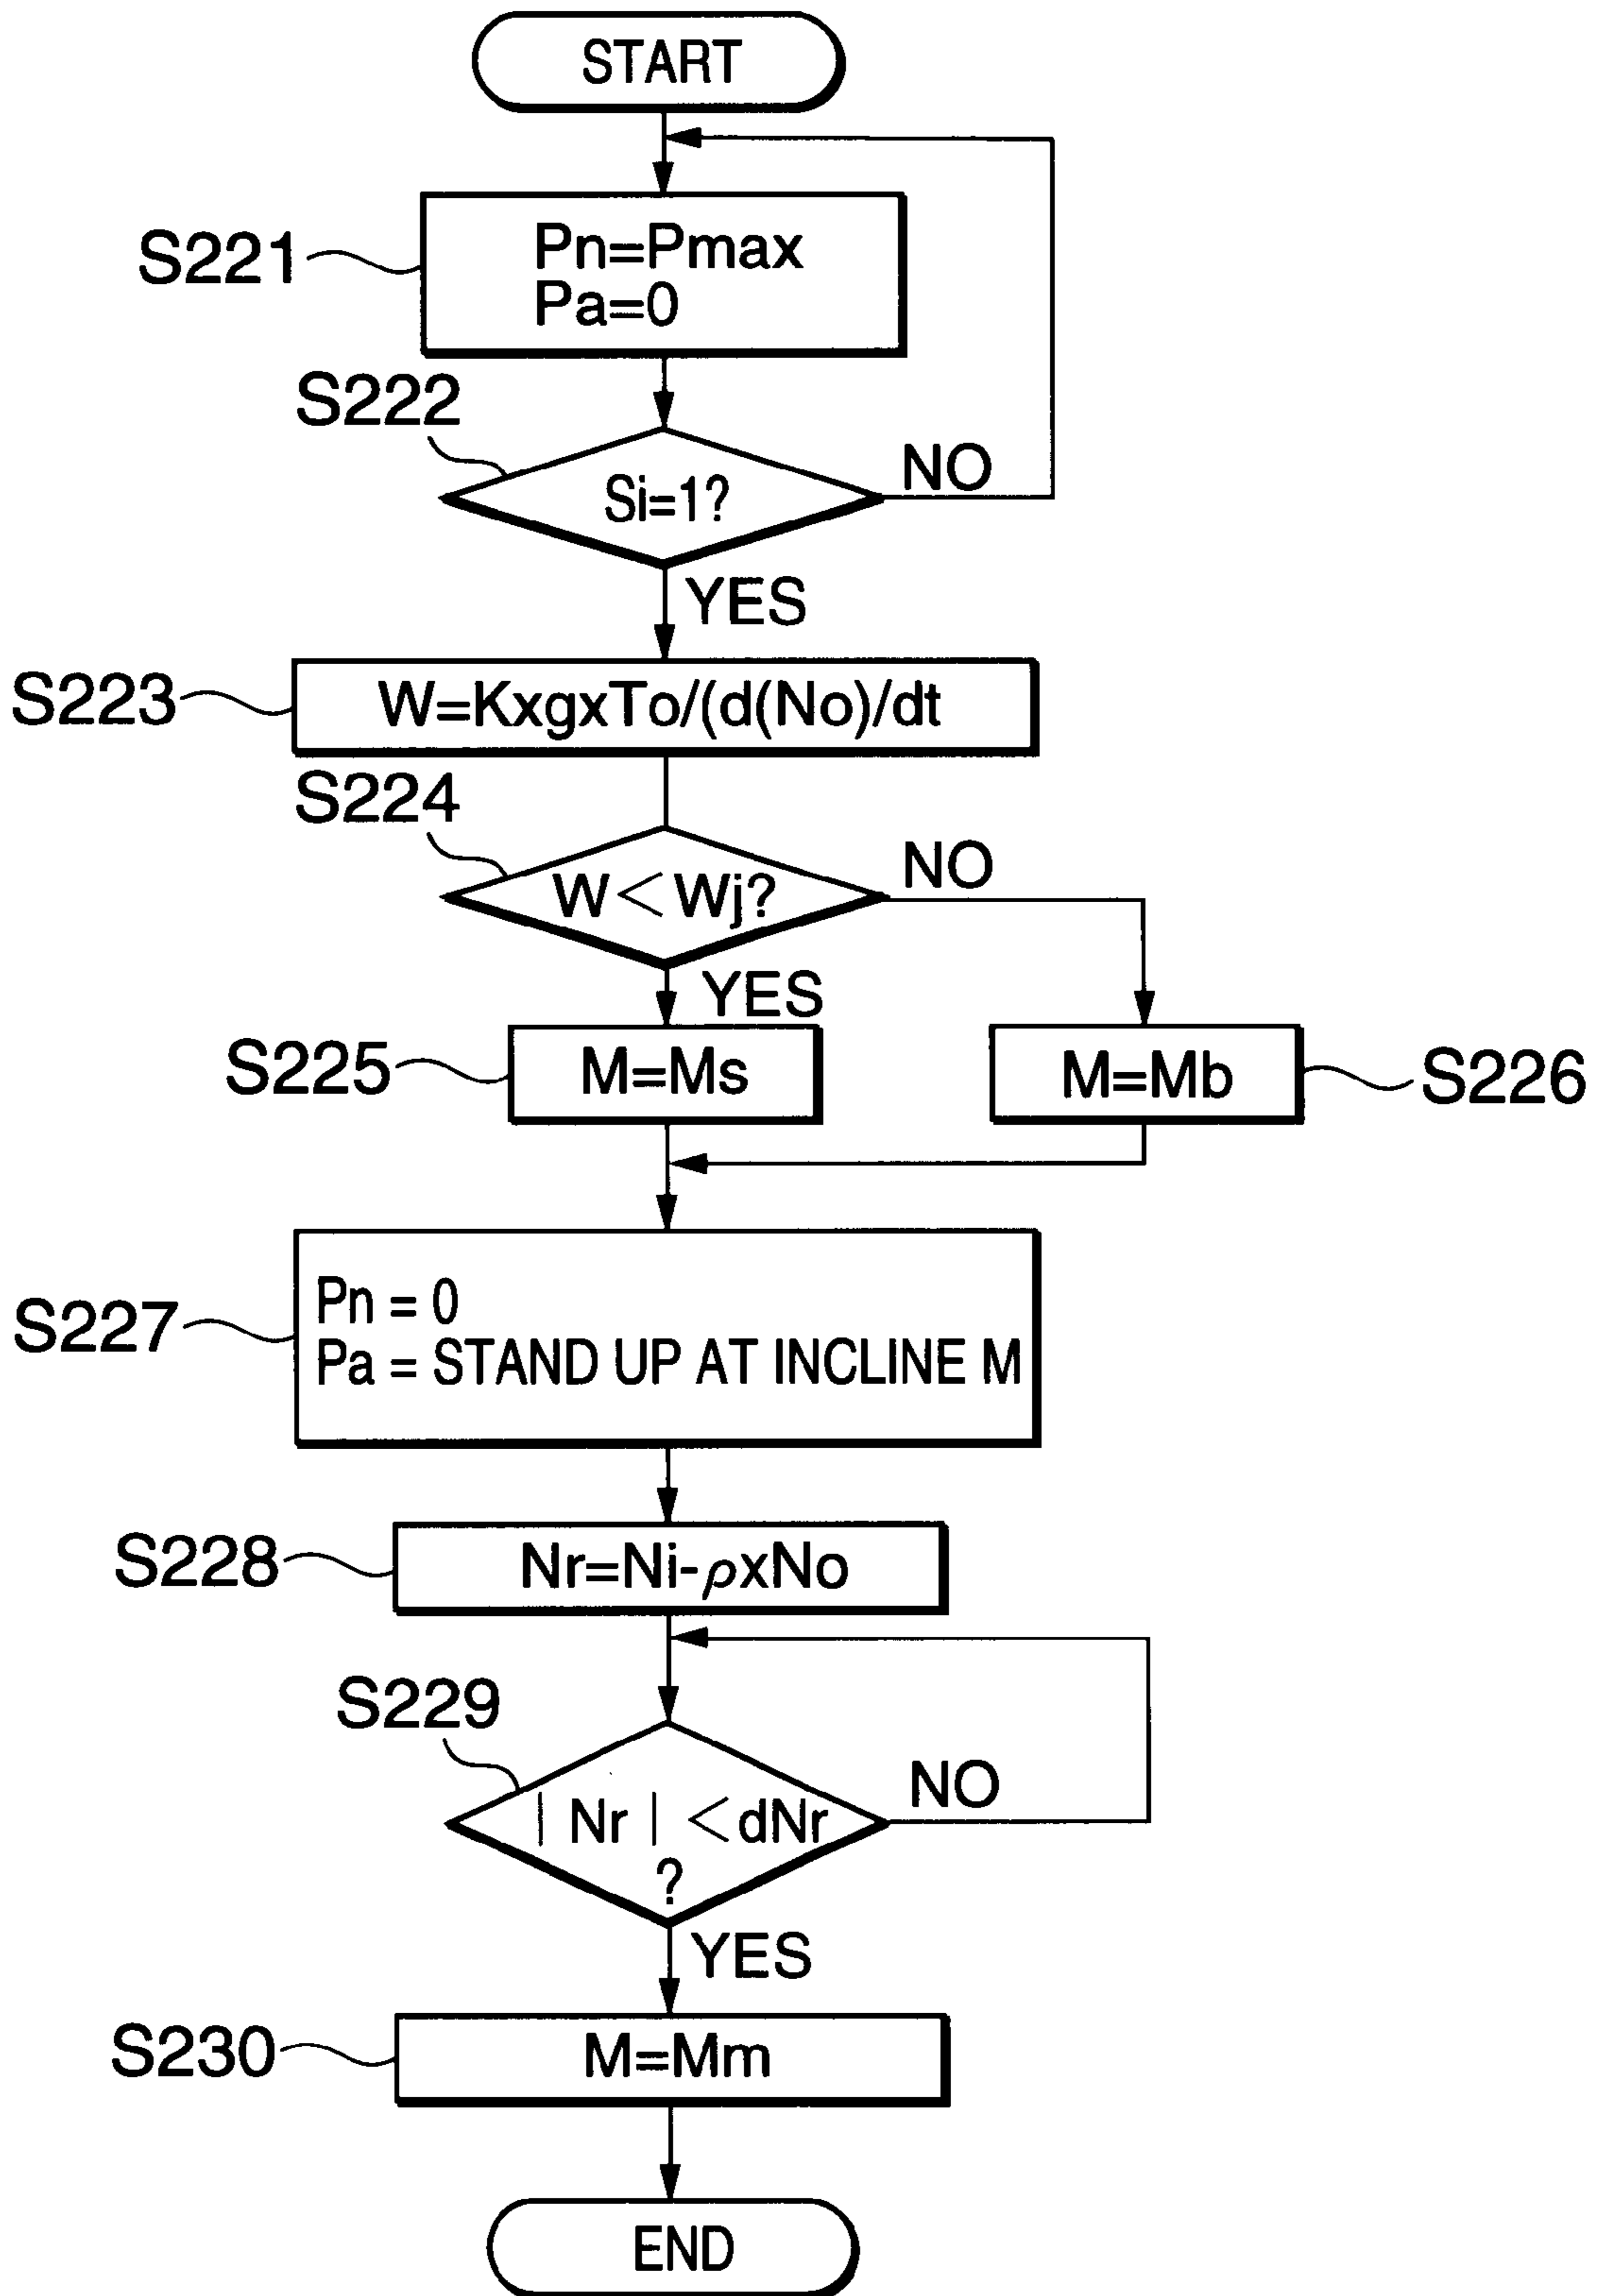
START

S221
Pn=Pmax
Pa=0

S222
Si=1?
NO
YES

S223
W=KxgxTo/(d(No)/dt

S224
W<Wj?
NO
YES

S225
M=Ms

M=Mb
S226

S227
Pn = 0
Pa = STAND UP AT INCLINE M

S228
Nr=Ni-$\rho$xNo

S229
| Nr | <dNr ?
NO
YES

S230
M=Mm

END